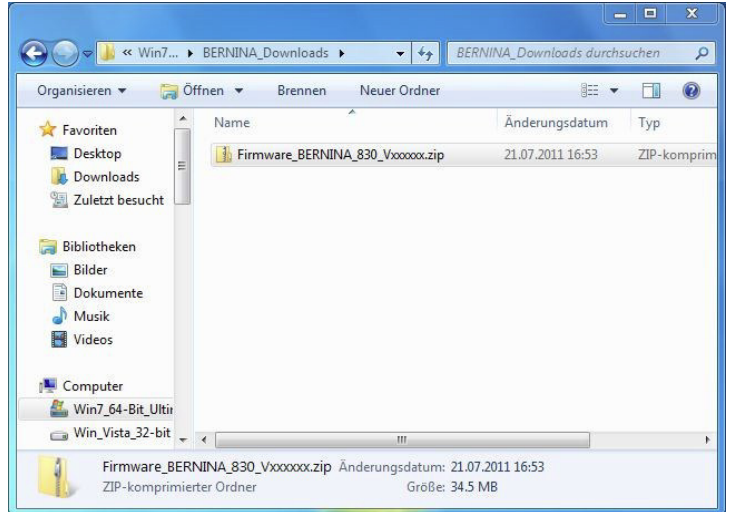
« Win7... ▸ BERNINA_Downloads ▸

BERNINA_Downloads durchsuchen

Organisieren ▾ Öffnen ▾ Brennen Neuer Ordner

Favoriten
Desktop
Downloads
Zuletzt besucht

Bibliotheken
Bilder
Dokumente
Musik
Videos

Computer
Win7_64-Bit_Ultir
Win_Vista_32-bit

| Name | Änderungsdatum | Typ |
|---|---|---|
| Firmware_BERNINA_830_Vxxxxxx.zip | 21.07.2011 16:53 | ZIP-komprim |

Firmware_BERNINA_830_Vxxxxxx.zip Änderungsdatum: 21.07.2011 16:53
ZIP-komprimierter Ordner Größe: 34.5 MB